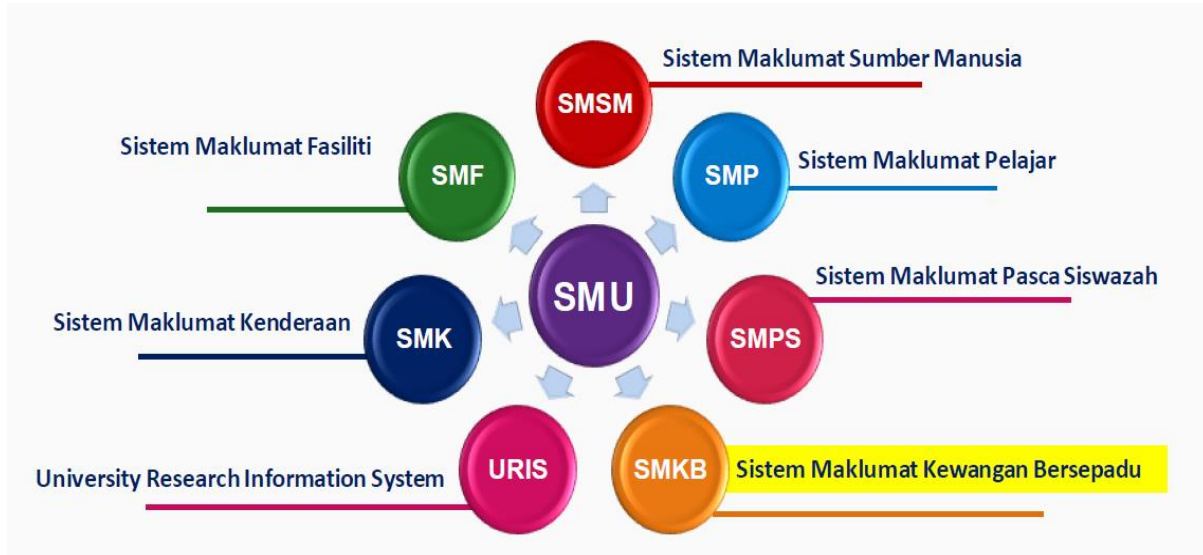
Sistem Maklumat Sumber Manusia

SMSM

Sistem Maklumat Fasiliti

SMF

SMP

Sistem Maklumat Pelajar

SMU

Sistem Maklumat Pasca Siswazah

Sistem Maklumat Kenderaan

SMK

SMPS

URIS

SMKB

Sistem Maklumat Kewangan Bersepadu

University Research Information System